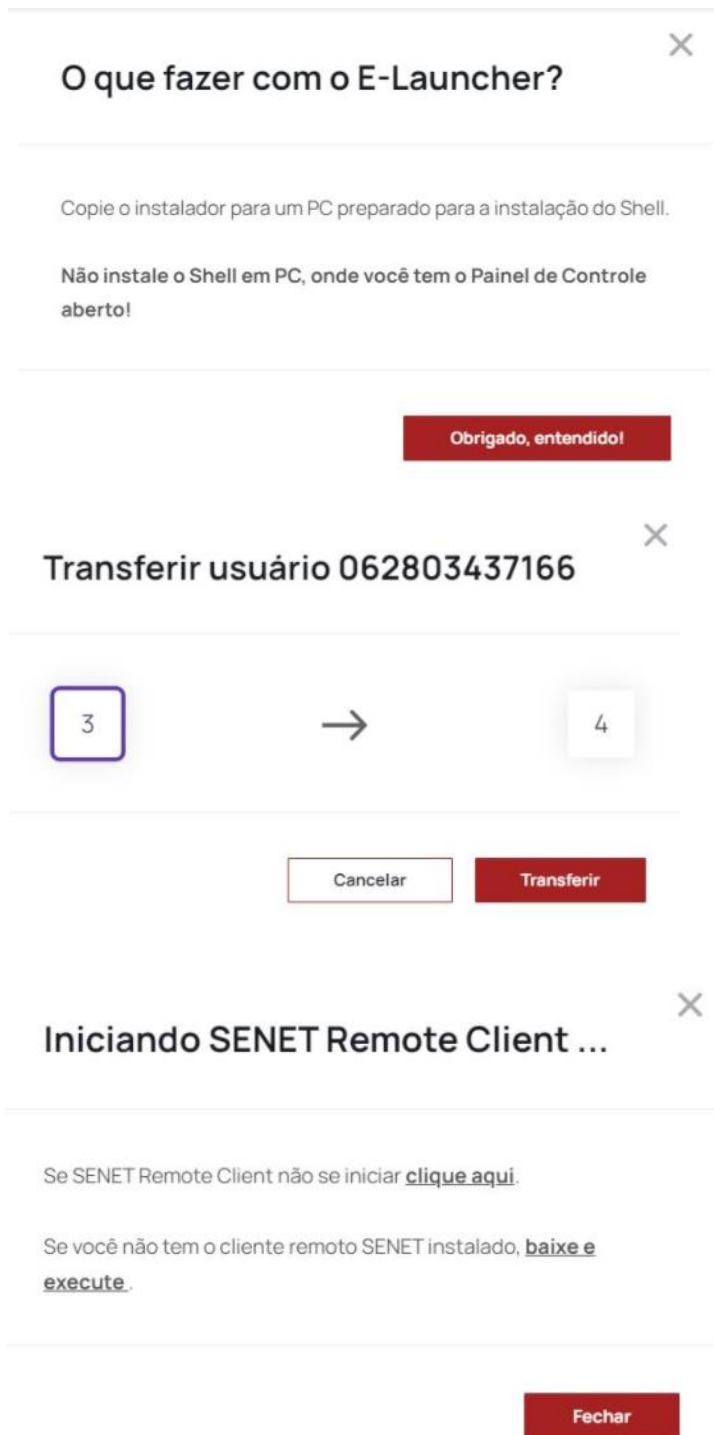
O que fazer com o E-Launcher?

×

Copie o instalador para um PC preparado para a instalação do Shell.

Não instale o Shell em PC, onde você tem o Painel de Controle aberto!

Obrigado, entendido!

×

Transferir usuário 062803437166

3

→

4

Cancelar

Transferir

×

Iniciando SENET Remote Client ...

Se SENET Remote Client não se iniciar clique aqui.

Se você não tem o cliente remoto SENET instalado, baixe e execute .

Fechar